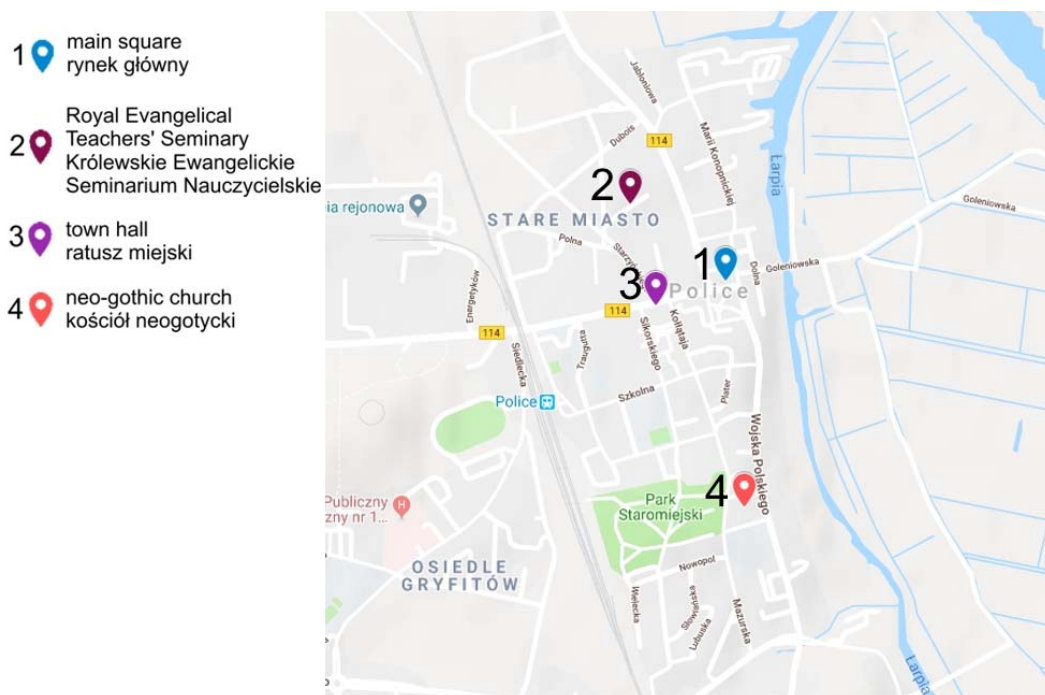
1 main square
rynek główny

2 Royal Evangelical Teachers' Seminary
Królewskie Ewangelickie Seminarium Nauczycielskie

3 town hall
ratusz miejski

4 neo-gothic church
kościół neogotycki

Jabłoniowa
Dubois
114
Marii Konopnickiej
Łarpia
Goleniowska
2
ia rejonowa
STARE MIASTO
Polna
Starzyńskiego
1
Goleniowska
Dolna
3
Police
Energetyków
114
114
Siedlecka
Traugutta
Sikorskiego
Kollątaja
Police
Szkolna
Plater
Wojska Polskiego
4
Park Staromiejski
Publiczny
zny nr 1...
OSIEDLE GRYFITÓW
Nowopol
Wielecka
Słowiańska
Ludowa
Mazurska
Łarpia